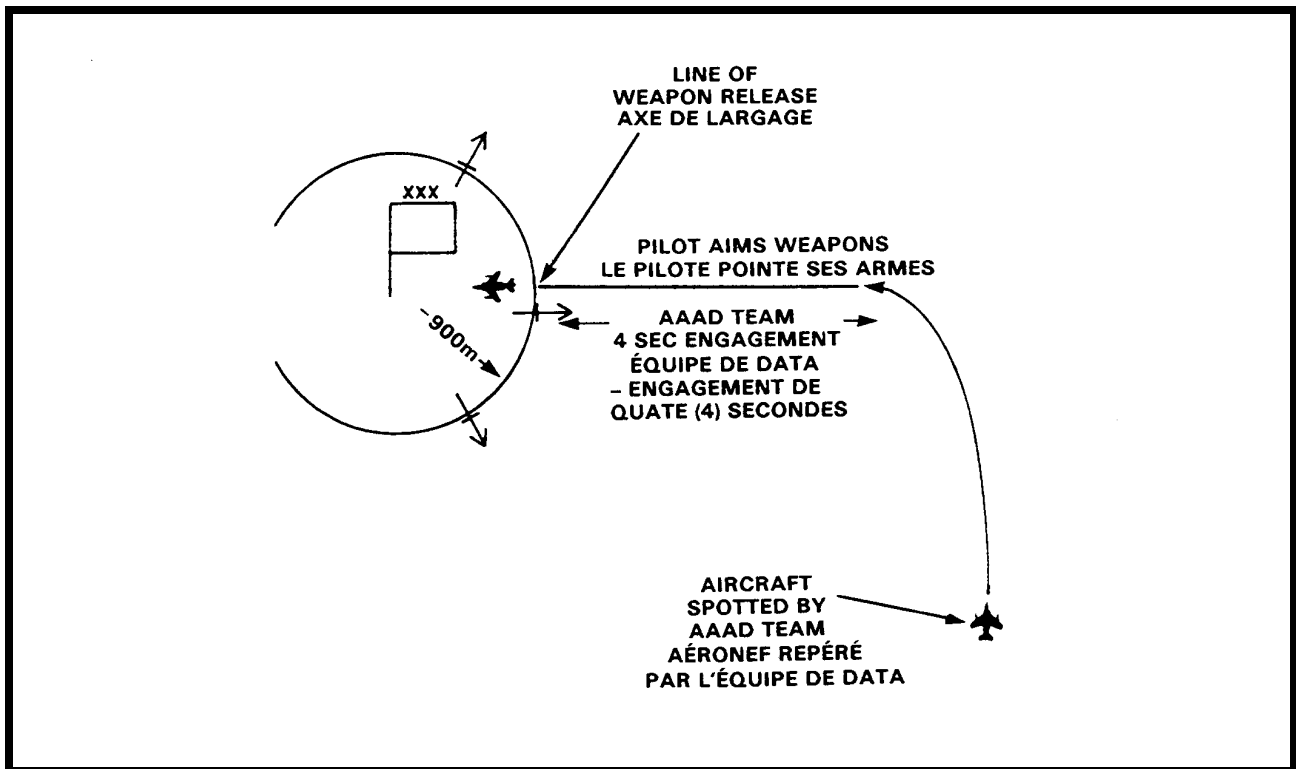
LINE OF
WEAPON RELEASE
AXE DE LARGAGE

XXX

PILOT AIMS WEAPONS
LE PILOTE POINTE SES ARMES

900m

AAAD TEAM
4 SEC ENGAGEMENT
ÉQUIPE DE DATA
– ENGAGEMENT DE
QUATE (4) SECONDES

AIRCRAFT
SPOTTED BY
AAAD TEAM
AÉRONEF REPÉRÉ
PAR L'ÉQUIPE DE DATA